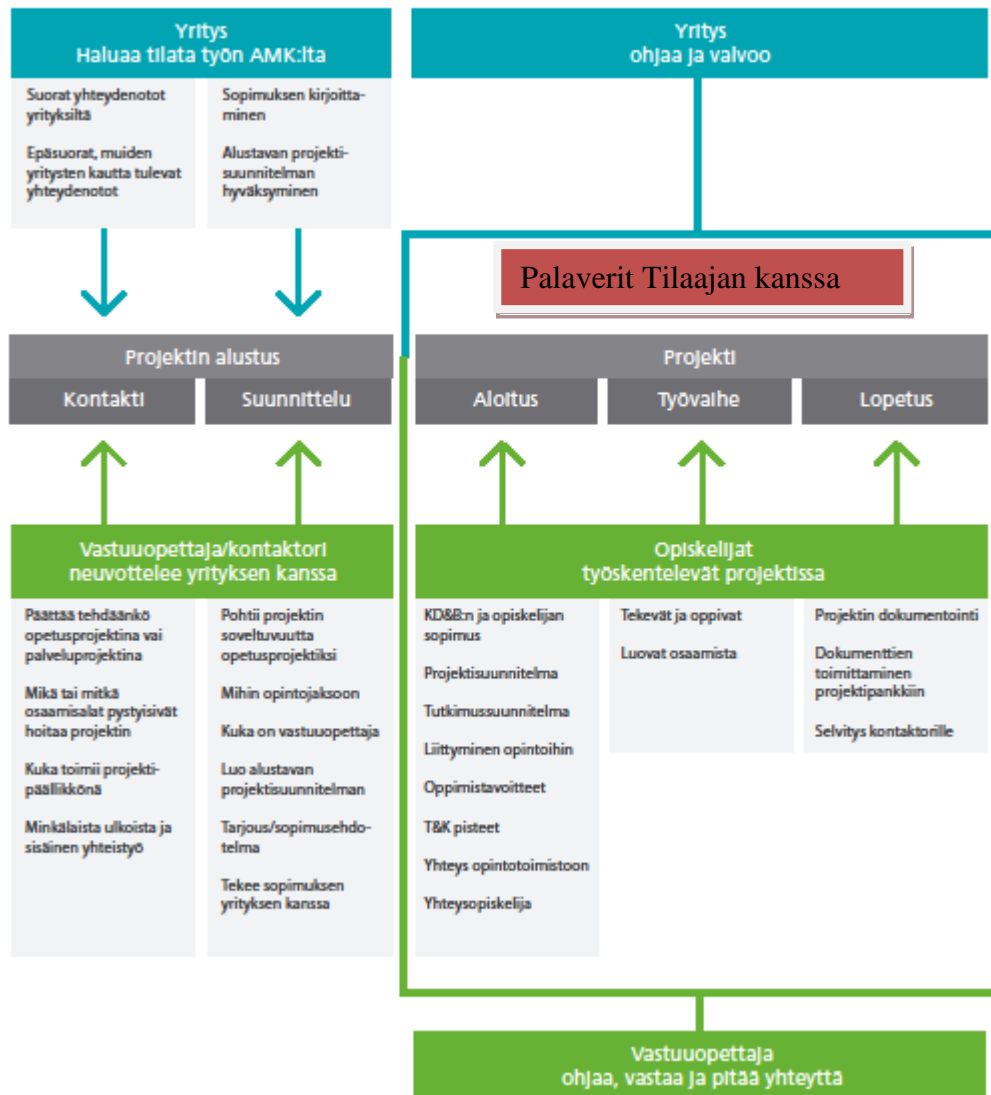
Yritys
Haluaa tilata työn AMK:ilta

Suorat yhteydenotot yrityksiltä

Epäsuorat, muiden yritysten kautta tulevat yhteydenotot

Sopimuksen kirjoittaminen

Alustavan projektisuunnitelman hyväksyminen

Yritys
ohjaa ja valvoo

Palaverit Tilaajan kanssa

Projektin alustus

Kontakti

Suunnittelu

Projekti

Aloitus

Työvaihe

Lopetus

Vastuuopettaja/kontaktori
neuvottelee yrityksen kanssa

Päättää tehdäänkö opetusprojektina vai palveluprojektina

Mikä tai mitkä osaamisalat pystyisivät hoitaa projektin

Kuka toimii projektipäällikkönä

Minkälaista ulkoista ja sisäinen yhteistyö

Pohtii projektin soveltuvuutta opetusprojektiksi

Mihin opintojaksoon

Kuka on vastuuopettaja

Luo alustavan projektisuunnitelman

Tarjous/sopimusehdotelma

Tekee sopimuksen yrityksen kanssa

Opiskelijat
työskentelevät projektissa

KD&B:n ja opiskelijan sopimus

Projektisuunnitelma

Tutkimussuunnitelma

Liittyminen opintoihin

Oppimistavoitteet

T&K pisteet

Yhteys opintotoimistoon

Yhteysopiskelija

Tekevät ja oppivat

Luovat osaamista

Projektin dokumentointi

Dokumenttien toimittaminen projektipankkiin

Selvitys kontaktorille

Vastuuopettaja
ohjaa, vastaa ja pitää yhteyttä